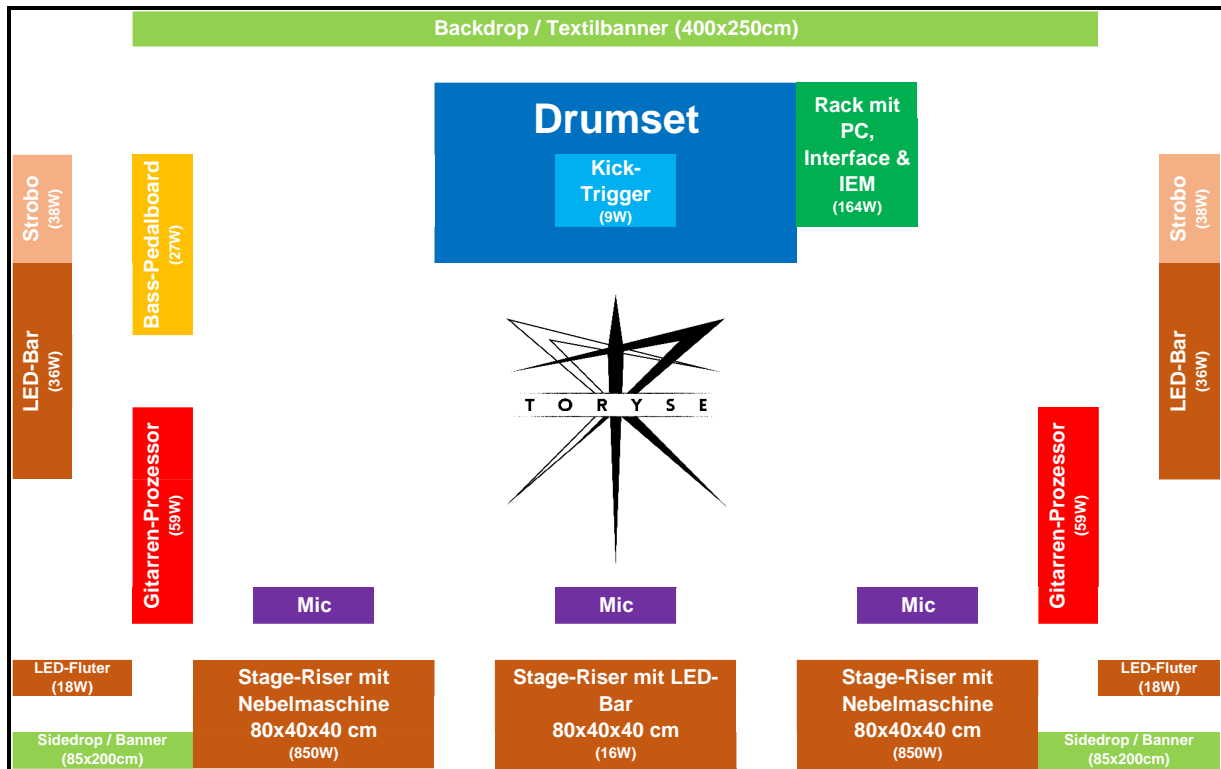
Backdrop / Textilbanner (400x250cm)

Drumset

Kick-Trigger
(9W)

Rack mit PC, Interface & IEM
(164W)

Strobo
(38W)

LED-Bar
(36W)

Bass-Pedalboard
(27W)

Strobo
(38W)

LED-Bar
(36W)

TORYSE

Gitarren-Prozessor
(59W)

Gitarren-Prozessor
(59W)

Mic

Mic

Mic

LED-Fluter
(18W)

Stage-Riser mit Nebelmaschine
80x40x40 cm
(850W)

Stage-Riser mit LED-Bar
80x40x40 cm
(16W)

Stage-Riser mit Nebelmaschine
80x40x40 cm
(850W)

LED-Fluter
(18W)

Sidedrop / Banner
(85x200cm)

Sidedrop / Banner
(85x200cm)